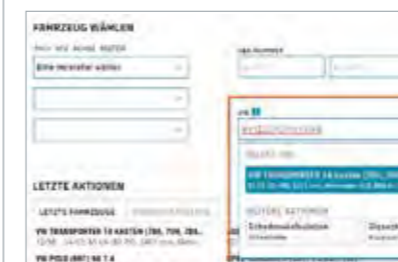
FAHRZEUG WÄHLEN

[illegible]

Bitte Hersteller wählen

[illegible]

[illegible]

LETZTE AKTIONEN

LETZTE FAHRZEUGE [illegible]

VW TRANSPORTER T4 KASTEN (70A, 70H, 7DA, ...
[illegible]

VW POLO (86C) 80 1.4

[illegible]

VW TRANSPORTER T4 Kasten (70A, 70H, ...
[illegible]

WEITERE AKTIONEN

Schadenskalkulation
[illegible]

Dienst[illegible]
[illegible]